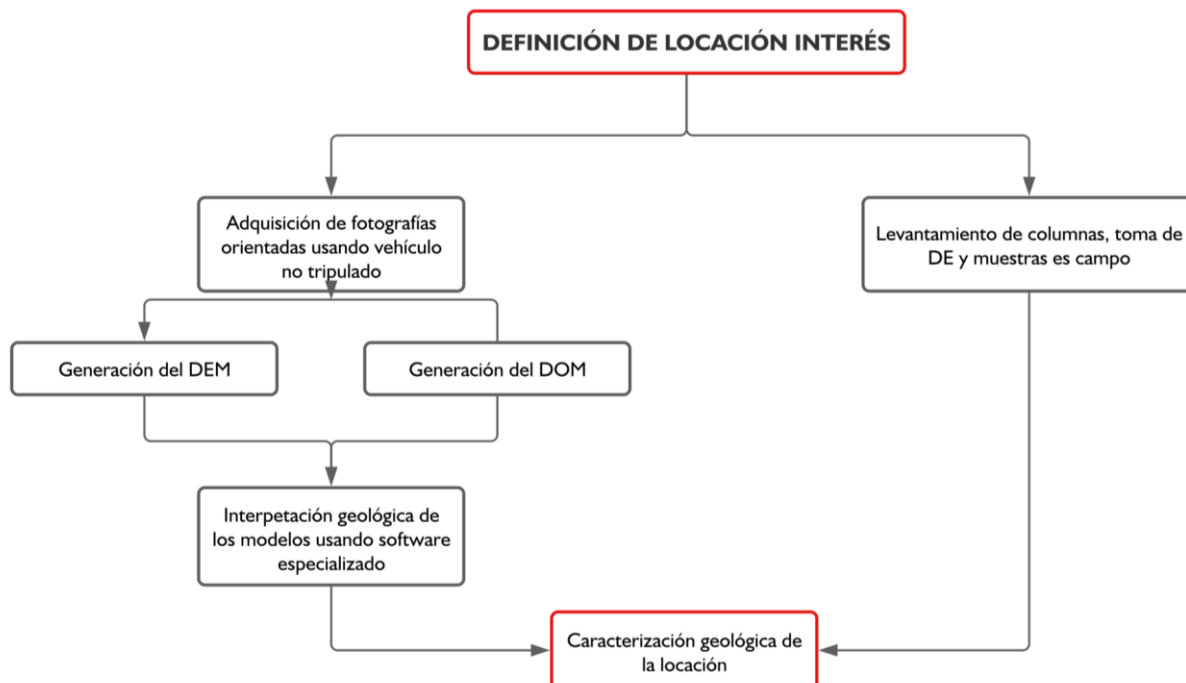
DEFINICIÓN DE LOCACIÓN INTERÉS

Adquisición de fotografías orientadas usando vehículo no tripulado

Levantamiento de columnas, toma de DE y muestras es campo

Generación del DEM

Generación del DOM

Interpetación geológica de los modelos usando software especializado

Caracterización geológica de la locación